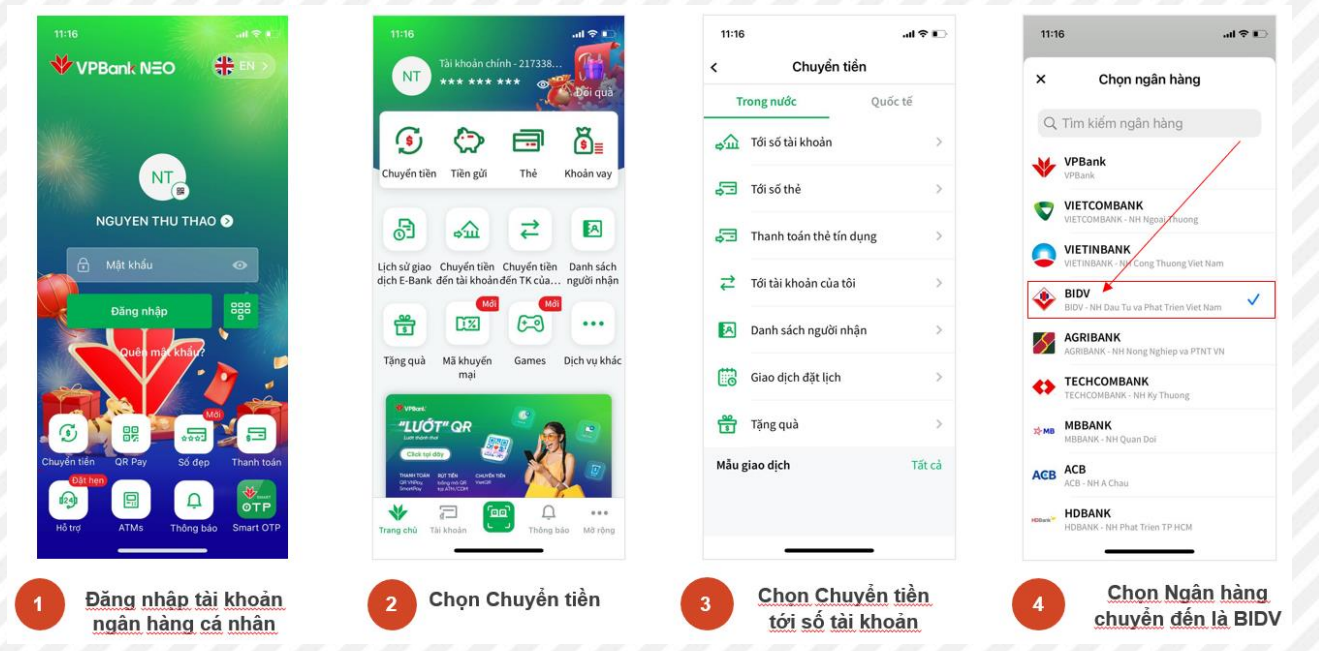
11:16
VPBank NEO
EN
NT
NGUYEN THU THAO
Mật khẩu
Đăng nhập
Quên mật khẩu?
Mới
Chuyển tiền
QR Pay
Số đẹp
Thanh toán
Đặt hẹn
Hỗ trợ
ATMs
Thông báo
Smart OTP

11:16
NT
Tài khoản chính - 217338...
*** *** ***
Đổi quà
Chuyển tiền
Tiền gửi
Thẻ
Khoản vay
Lịch sử giao dịch E-Bank
Chuyển tiền đến tài khoản
Chuyển tiền đến TK của...
Danh sách người nhận
Mới
Mới
Tặng quà
Mã khuyến mại
Games
Dịch vụ khác
VPBank
"LƯỚT" QR
Click tại đây
Trang chủ
Tài khoản
Thông báo
Mở rộng

11:16
Chuyển tiền
Trong nước
Quốc tế
Tới số tài khoản
Tới số thẻ
Thanh toán thẻ tín dụng
Tới tài khoản của tôi
Danh sách người nhận
Giao dịch đặt lịch
Tặng quà
Mẫu giao dịch
Tất cả

11:16
Chọn ngân hàng
Tìm kiếm ngân hàng
VPBank
VPBank
VIETCOMBANK
VIETCOMBANK - NH Ngoai Thuong
VIETINBANK
VIETINBANK - NH Cong Thuong Viet Nam
BIDV
BIDV - NH Dau Tu va Phat Trien Viet Nam
AGRIBANK
AGRIBANK - NH Nong Nghiep va PTNT VN
TECHCOMBANK
TECHCOMBANK - NH Ky Thuong
MBBANK
MBBANK - NH Quan Doi
ACB
ACB - NH A Chau
HDBANK
HDBANK - NH Phat Trien TP HCM

1 Đăng nhập tài khoản ngân hàng cá nhân
2 Chọn Chuyển tiền
3 Chọn Chuyển tiền tới số tài khoản
4 Chọn Ngân hàng chuyển đến là BIDV